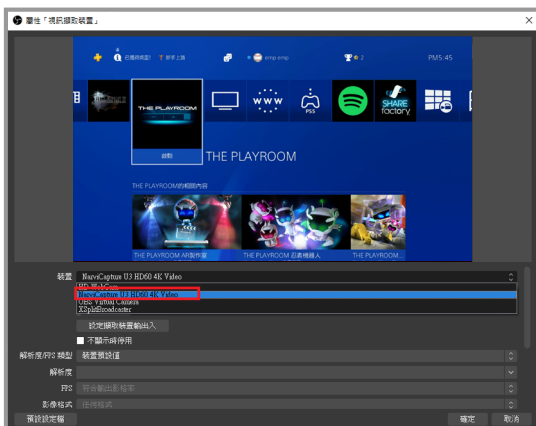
屬性「視訊擷取裝置」

已獲得獎盃! 新手上路 emp emp 2 PM5:45

THE PLAYROOM

www

PS5

SHARE factory

啟動

THE PLAYROOM

THE PLAYROOM的相關內容

THE PLAYROOM AR影像

THE PLAYROOM 超級機器人

THE PLAYROOM...

裝置 NarviCaptue U3 HD60 4K Video

HD WebCam
NarviCaptue U3 HD60 4K Video
OBS Virtual Camera
XSplitBroadcaster

設定擷取裝置輸出入

不顯示時停用

解析度/FPS 類型 裝置預設值

解析度

FPS 符合輸出影格率

影像格式 任何格式

預設設定欄

確定 取消